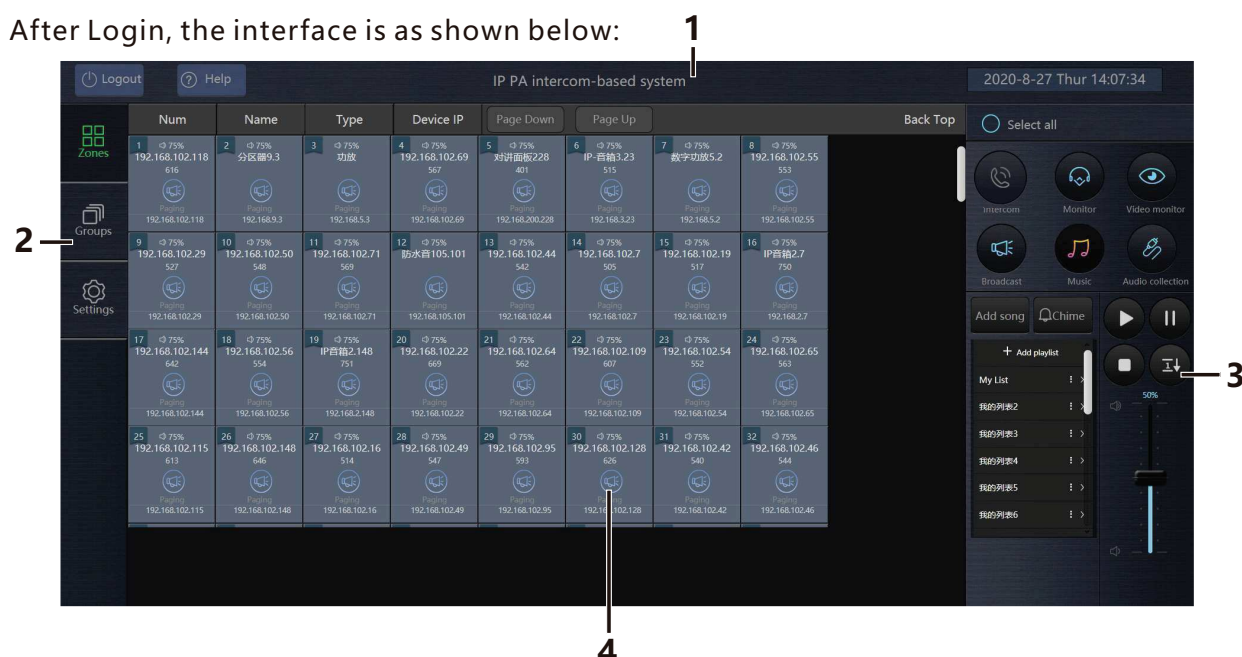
After Login, the interface is as shown below:

1

Logout Help IP PA intercom-based system 2020-8-27 Thur 14:07:34

Zones

2 Groups

Settings

| Num | Name | Type | Device IP | Page Down | Page Up | | | Back Top |
|---|---|---|---|---|---|---|---|---|

1 75% 192.168.102.118 616 Paging 192.168.102.118
2 75% 分区器9.3 Paging 192.168.9.3
3 75% 功放 Paging 192.168.5.3
4 75% 192.168.102.69 567 Paging 192.168.102.69
5 75% 对讲面板228 401 Paging 192.168.200.228
6 75% IP-音箱3.23 515 Paging 192.168.3.23
7 75% 数字功放5.2 Paging 192.168.5.2
8 75% 192.168.102.55 553 Paging 192.168.102.55
9 75% 192.168.102.29 527 Paging 192.168.102.29
10 75% 192.168.102.50 548 Paging 192.168.102.50
11 75% 192.168.102.71 569 Paging 192.168.102.71
12 75% 防水音105.101 Paging 192.168.105.101
13 75% 192.168.102.44 542 Paging 192.168.102.44
14 75% 192.168.102.7 505 Paging 192.168.102.7
15 75% 192.168.102.19 517 Paging 192.168.102.19
16 75% IP音箱2.7 750 Paging 192.168.2.7
17 75% 192.168.102.144 642 Paging 192.168.102.144
18 75% 192.168.102.56 554 Paging 192.168.102.56
19 75% IP音箱2.148 751 Paging 192.168.2.148
20 75% 192.168.102.22 669 Paging 192.168.102.22
21 75% 192.168.102.64 562 Paging 192.168.102.64
22 75% 192.168.102.109 607 Paging 192.168.102.109
23 75% 192.168.102.54 552 Paging 192.168.102.54
24 75% 192.168.102.65 563 Paging 192.168.102.65
25 75% 192.168.102.115 613 Paging 192.168.102.115
26 75% 192.168.102.148 646 Paging 192.168.102.148
27 75% 192.168.102.16 514 Paging 192.168.102.16
28 75% 192.168.102.49 547 Paging 192.168.102.49
29 75% 192.168.102.95 593 Paging 192.168.102.95
30 75% 192.168.102.128 626 Paging 192.168.102.128
31 75% 192.168.102.42 540 Paging 192.168.102.42
32 75% 192.168.102.46 544 Paging 192.168.102.46

Select all
Intercom Monitor Video monitor
Broadcast Music Audio collection
Add song Chime
+ Add playlist
My List
我的列表2
我的列表3
我的列表4
我的列表5
我的列表6
50%
3

4